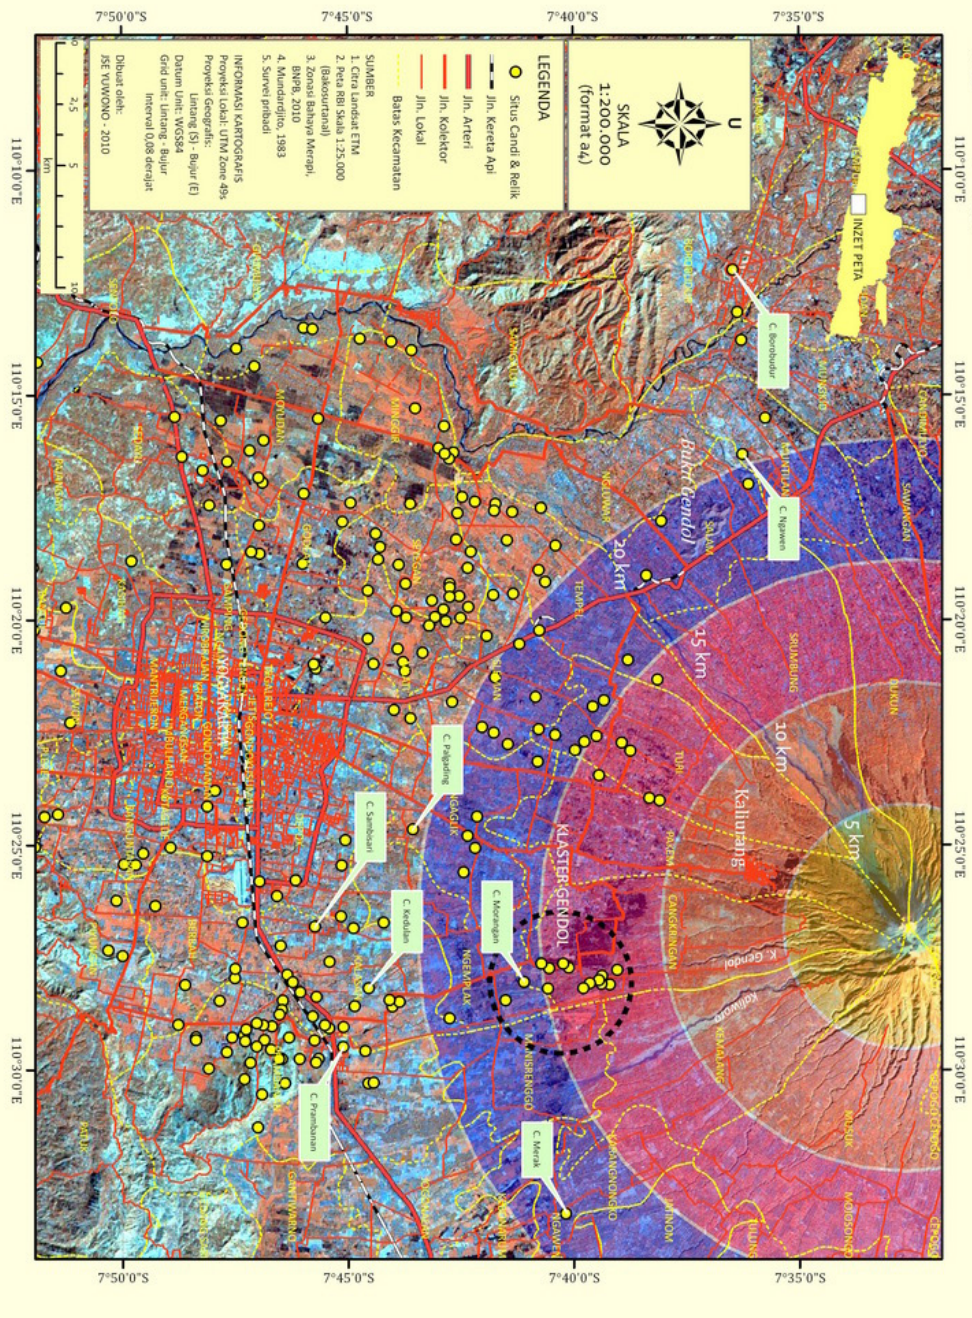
7°50'0"S
7°45'0"S
7°40'0"S
7°35'0"S

110°10'0"E
110°15'0"E
110°20'0"E
110°25'0"E
110°30'0"E

U

SKALA
1:200.000
(format a4)

LEGENDA
Situs Candi & Relik
Jln. Kereta Api
Jln. Arteri
Jln. Kolektor
Jln. Lokal
Batas Kecamatan

SUMBER
1. Citra Landsat ETM
2. Peta RBI Skala 1:25.000 (Bakosurtanal)
3. Zonasi Bahaya Merapi, BNPB, 2010
4. Mundardjito, 1983
5. Survei pribadi

INFORMASI KARTOGRAFIS
Proyeksi Lokal: UTM Zone 49s
Proyeksi Geografis: Lintang (S) - Bujur (E)
Datum Unit: WGS84
Grid unit: Lintang - Bujur
Interval 0,08 derajat

Dibuat oleh:
JSE YUWONO - 2010

0 2,5 5 10
km

INZET PETA

C. Borobudur
C. Ngawen
Bukit Gendol
20 km
15 km
10 km
5 km
Kaliurang
KLASTER GENDOL
K. Gendol
C. Palgading
C. Sambisari
C. Kedulan
C. Morangan
C. Prambanan
C. Merak